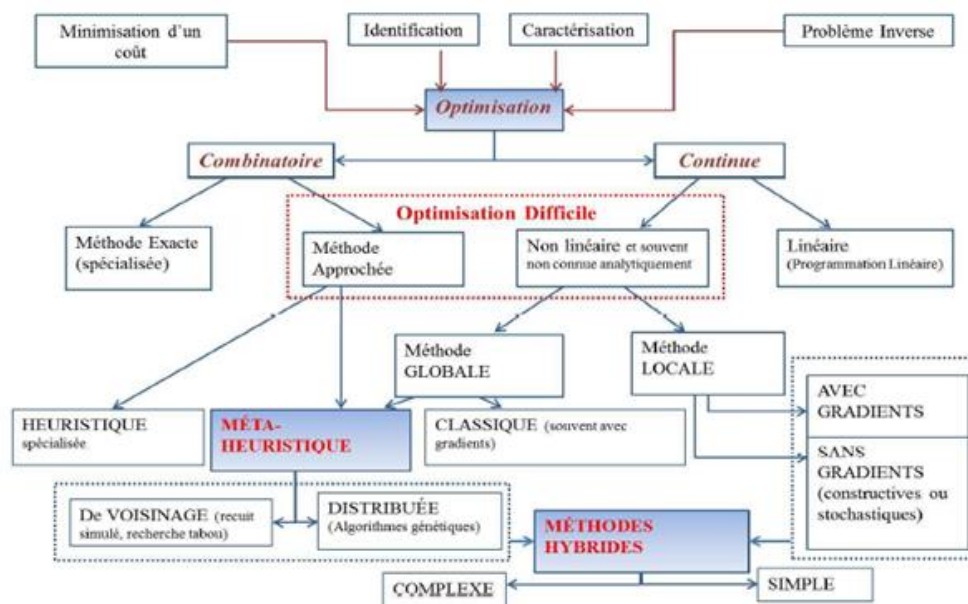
Minimisation d'un coût

Identification

Caractérisation

Problème Inverse

Optimisation

Combinatoire

Continue

Optimisation Difficile

Méthode Exacte (spécialisée)

Méthode Approchée

Non linéaire et souvent non connue analytiquement

Linéaire (Programmation Linéaire)

Méthode GLOBALE

Méthode LOCALE

HEURISTIQUE spécialisée

MÉTA-HEURISTIQUE

CLASSIQUE (souvent avec gradients)

AVEC GRADIENTS

SANS GRADIENTS (constructives ou stochastiques)

De VOISINAGE (recuit simulé, recherche tabou)

DISTRIBUÉE (Algorithmes génétiques)

MÉTHODES HYBRIDES

COMPLEXE

SIMPLE